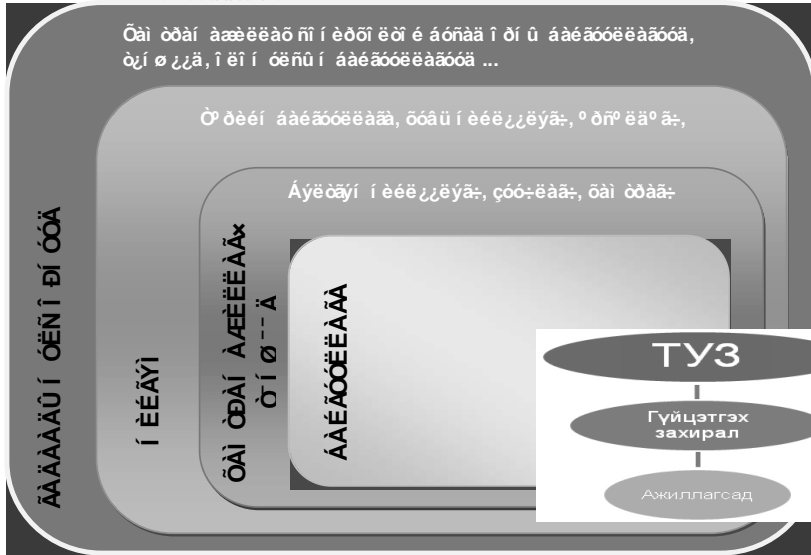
Õàì òðàí àæèëëàõ ñîí èðõîëòîé áóñàä î ðîí û áàéãóóëëàãóóä,
ò¿í ø ¿¿ä, î ëî í óëñûí áàéãóóëëàãóóä ...

Ò° ðèéí áàéãóóëëàãà, õóâü í èéë¿¿ëýã÷, º ðñº ëäº ã÷,

Áýëòãýí í èéë¿¿ëýã÷, çóó÷ëàã÷, õàì òðàã÷

ÃÀÄÀÀÄÛ Í ÓÕÖË Î ÐÎ Í ÓÓÄ

Í ÈÉÃÝÌ

ÕÀÌ ÒÐÀÍ ÀÆÈËËÀÃ× ÒÓÍ Ø ¨¨Ä

ÁÀÉÃÓÓËËÀÃÀ

ТУЗ

Гүйцэтгэх захирал

Ажиллагсад